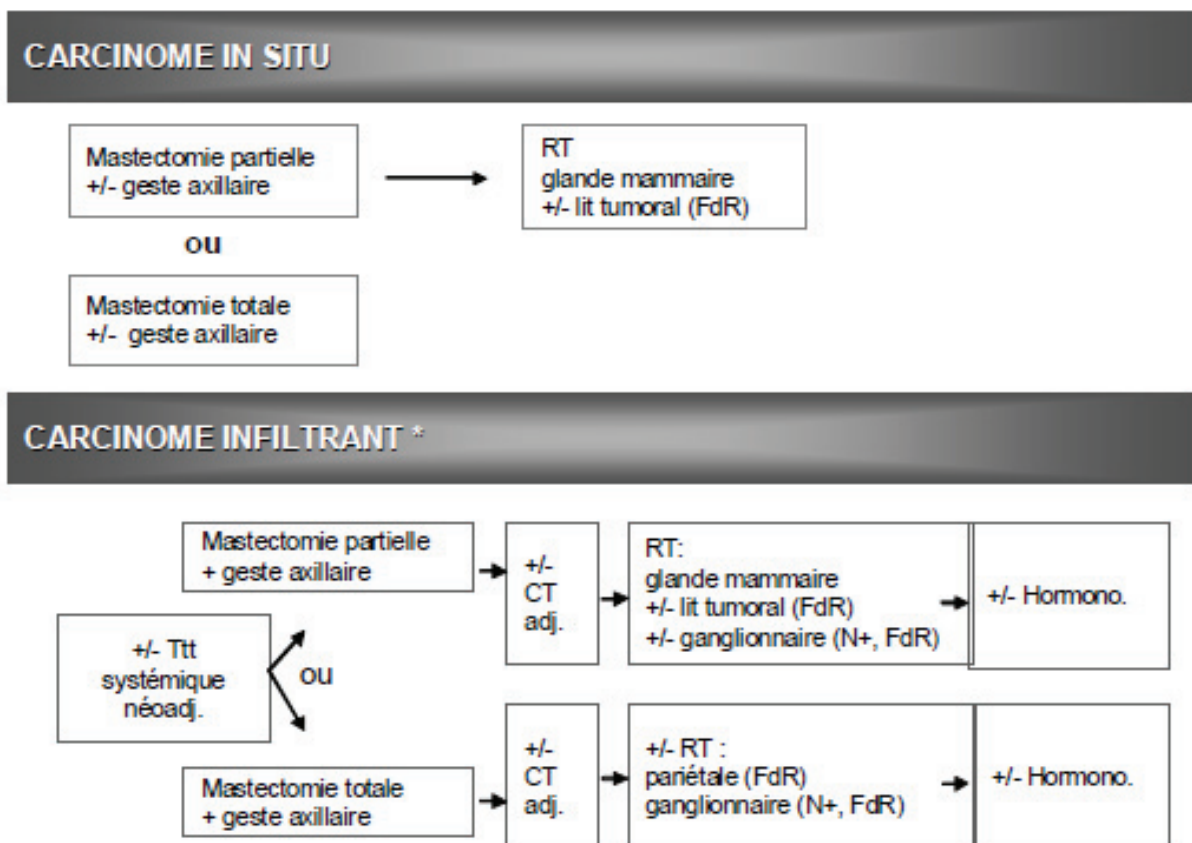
CARCINOME IN SITU

Mastectomie partielle
+/- geste axillaire

RT
glande mammaire
+/- lit tumoral (FdR)

ou

Mastectomie totale
+/- geste axillaire

CARCINOME INFILTRANT *

+/- Ttt systémique néoadj.

ou

Mastectomie partielle
+ geste axillaire

+/- CT adj.

RT:
glande mammaire
+/- lit tumoral (FdR)
+/- ganglionnaire (N+, FdR)

+/- Hormono.

Mastectomie totale
+ geste axillaire

+/- CT adj.

+/- RT :
pariétale (FdR)
ganglionnaire (N+, FdR)

+/- Hormono.